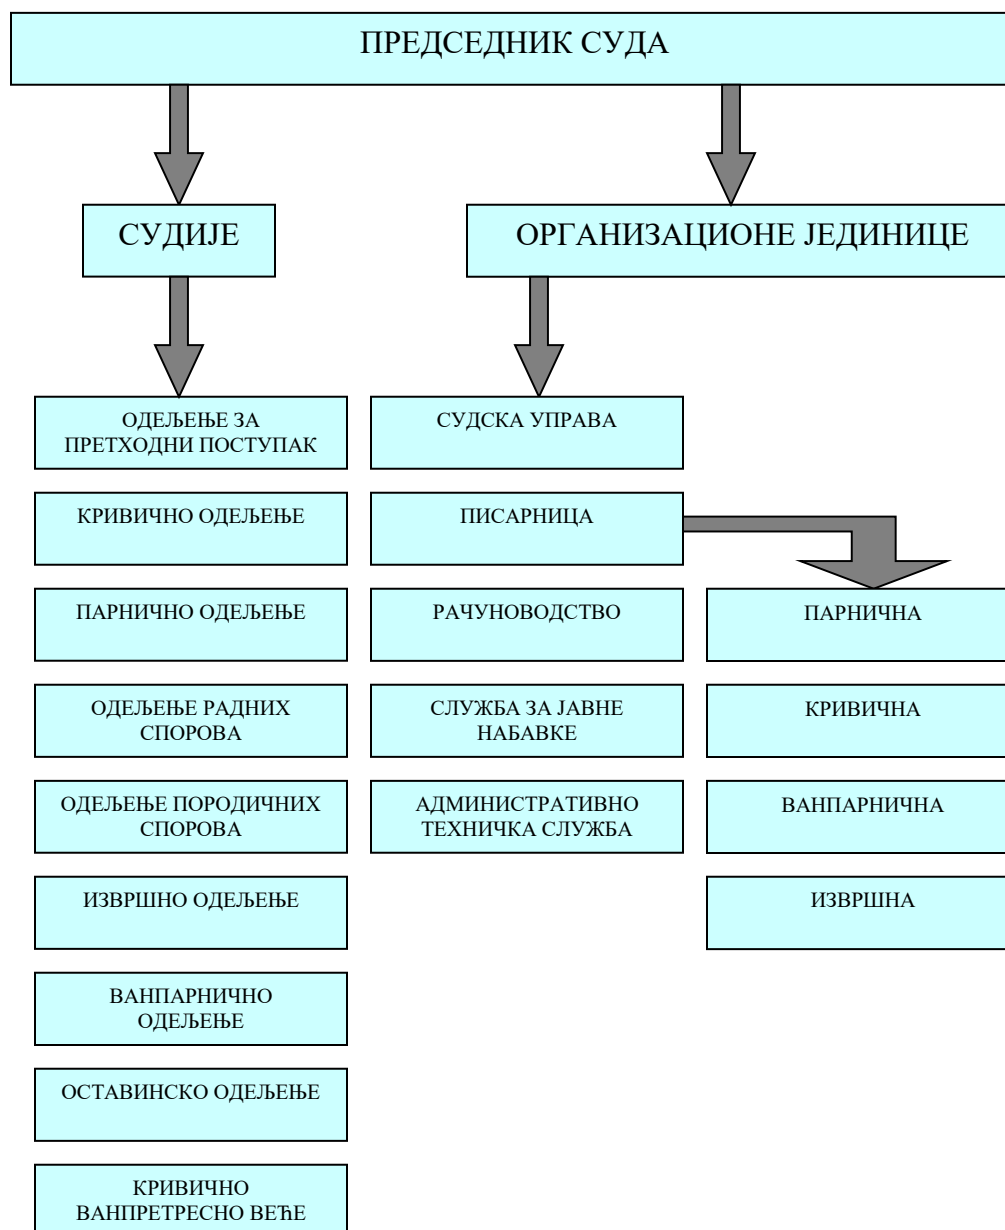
ПРЕДСЕДНИК СУДА

СУДИЈЕ

ОРГАНИЗАЦИОНЕ ЈЕДИНИЦЕ

ОДЕЉЕЊЕ ЗА ПРЕТХОДНИ ПОСТУПАК

КРИВИЧНО ОДЕЉЕЊЕ

ПАРНИЧНО ОДЕЉЕЊЕ

ОДЕЉЕЊЕ РАДНИХ СПОРОВА

ОДЕЉЕЊЕ ПОРОДИЧНИХ СПОРОВА

ИЗВРШНО ОДЕЉЕЊЕ

ВАНПАРНИЧНО ОДЕЉЕЊЕ

ОСТАВИНСКО ОДЕЉЕЊЕ

КРИВИЧНО ВАНПРЕТРЕСНО ВЕЋЕ

СУДСКА УПРАВА

ПИСАРНИЦА

РАЧУНОВОДСТВО

СЛУЖБА ЗА ЈАВНЕ НАБАВКЕ

АДМИНИСТРАТИВНО ТЕХНИЧКА СЛУЖБА

ПАРНИЧНА

КРИВИЧНА

ВАНПАРНИЧНА

ИЗВРШНА